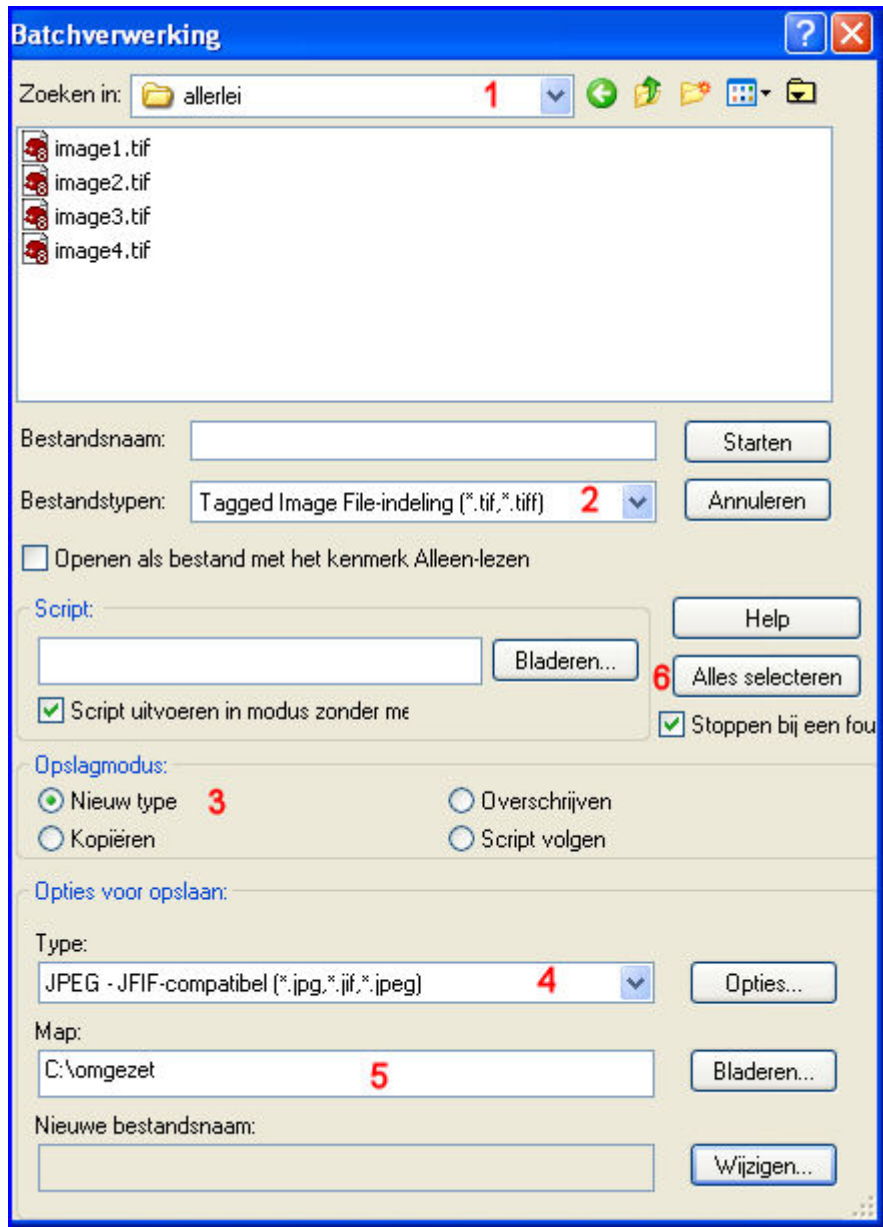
Batchverwerking

Zoeken in: allerlei 1

image1.tif
image2.tif
image3.tif
image4.tif

Bestandsnaam:
Starten

Bestandstypen: Tagged Image File-indeling (*.tif,*.tiff) 2
Annuleren

Openen als bestand met het kenmerk Alleen-lezen

Script:
Bladeren...
Script uitvoeren in modus zonder me

Help
6 Alles selecteren
Stoppen bij een fou

Opslagmodus:
Nieuw type 3
Kopiëren
Overschrijven
Script volgen

Opties voor opslaan:
Type:
JPEG - JFIF-compatibel (*.jpg,*.jif,*.jpeg) 4
Opties...

Map:
C:\omgezet 5
Bladeren...

Nieuwe bestandsnaam:
Wijzigen...